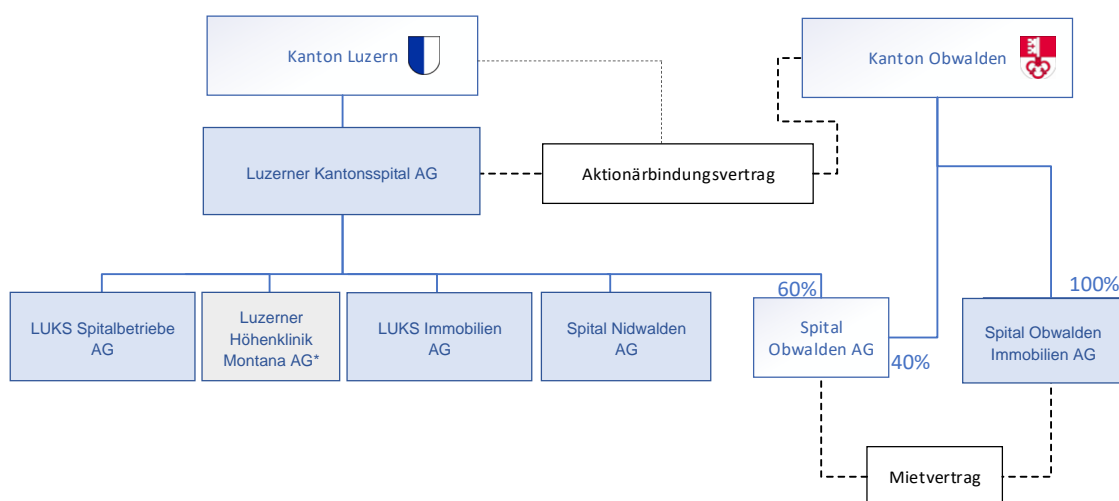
Kanton Luzern

Kanton Obwalden

Luzerner Kantonsspital AG

Aktionärbindungsvertrag

LUKS Spitalbetriebe AG

Luzerner Höhenklinik Montana AG*

LUKS Immobilien AG

Spital Nidwalden AG

60%

Spital Obwalden AG

40%

100%

Spital Obwalden Immobilien AG

Mietvertrag